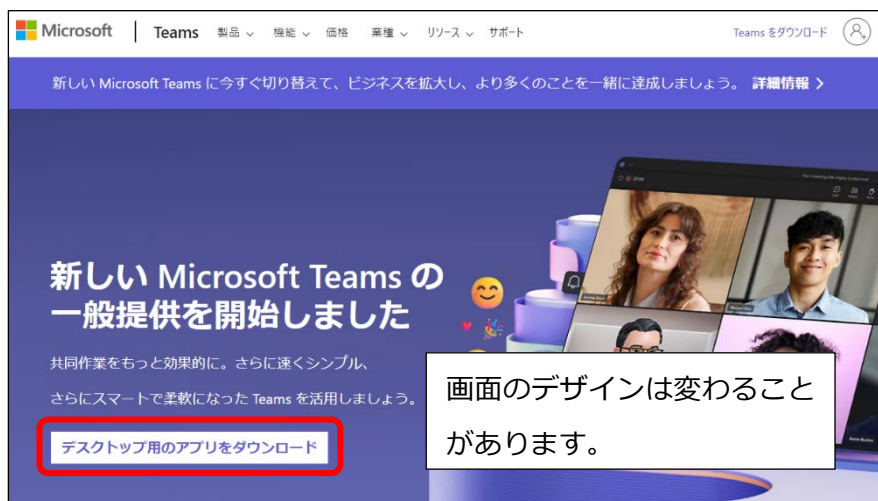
Microsoft | Teams 製品 ∨ 機能 ∨ 価格 業種 ∨ リソース ∨ サポート Teams をダウンロード

新しい Microsoft Teams に今すぐ切り替えて、ビジネスを拡大し、より多くのことを一緒に達成しましょう。 詳細情報 >

新しい Microsoft Teams の一般提供を開始しました

共同作業をもっと効果的に。さらに速くシンプル、

さらにスマートで柔軟になった Teams を活用しましょう。

デスクトップ用のアプリをダウンロード

画面のデザインは変わることがあります。